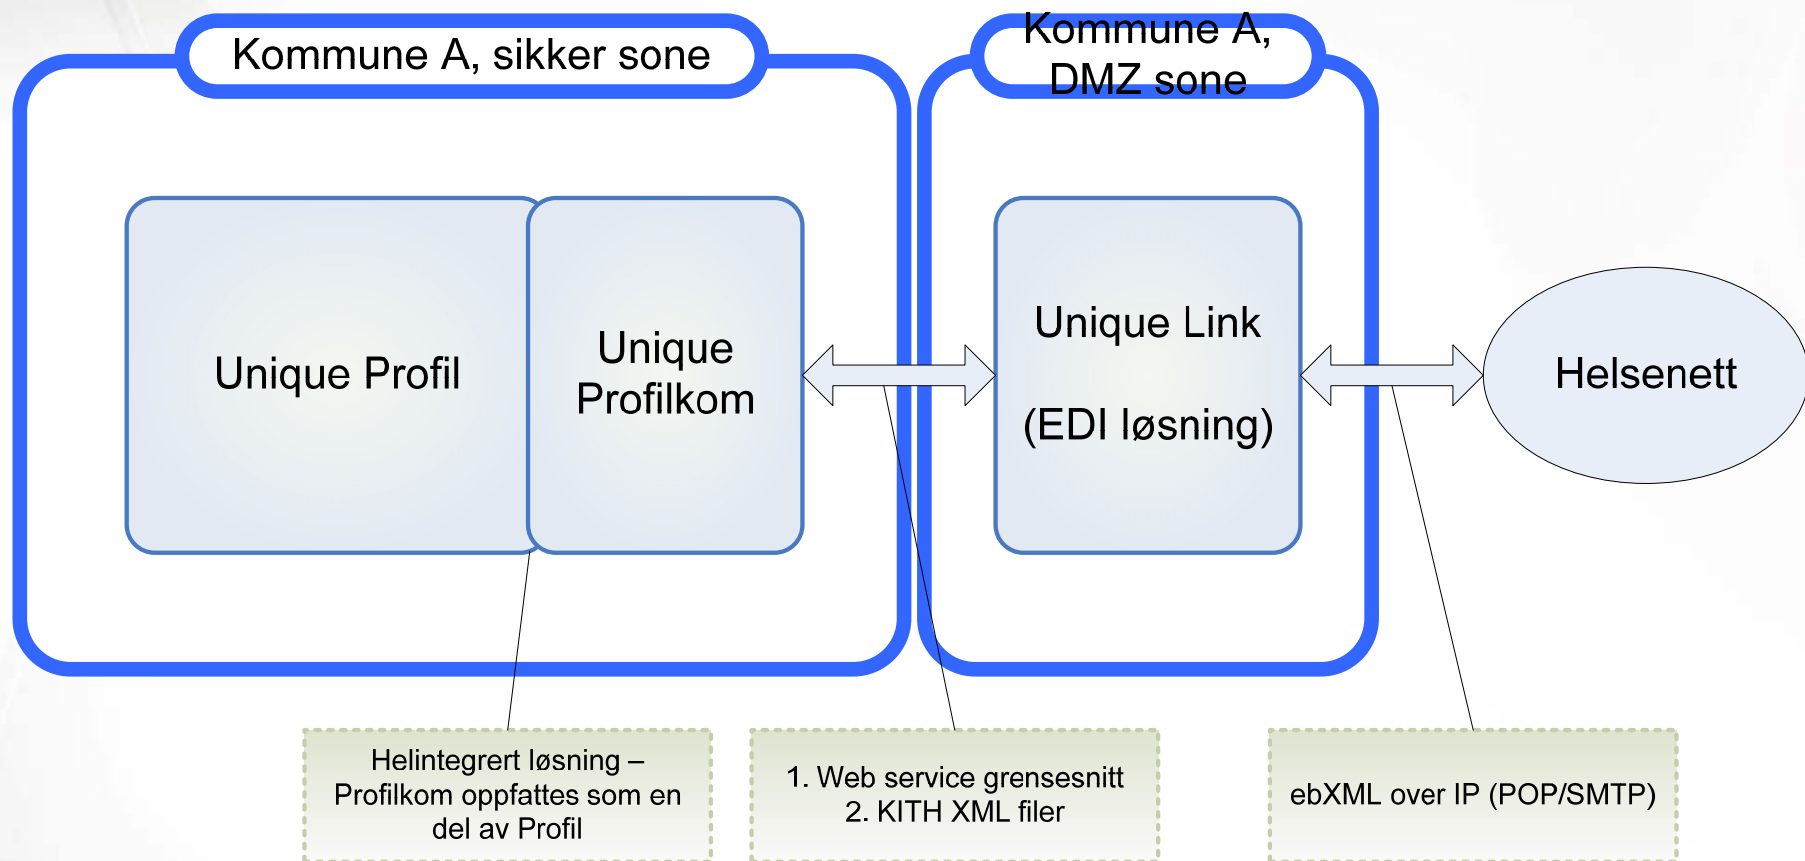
Kommune A, sikker sone

Kommune A, DMZ sone

Unique Profil

Unique Profilkom

Unique Link

(EDI løsning)

Helsenett

Helintegrert løsning – Profilkom oppfattes som en del av Profil

1. Web service grensesnitt
2. KITH XML filer

ebXML over IP (POP/SMTP)